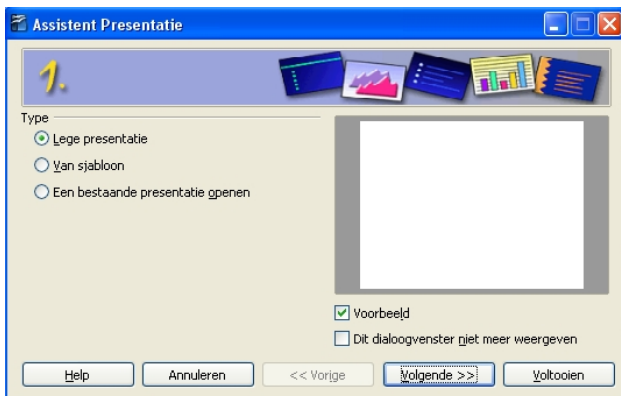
Assistent Presentatie

1.

Type

Lege presentatie

Van sjabloon

Een bestaande presentatie openen

Voorbeeld

Dit dialoogvenster niet meer weergeven

Help

Annuleren

<< Vorige

Volgende >>

Voltooien